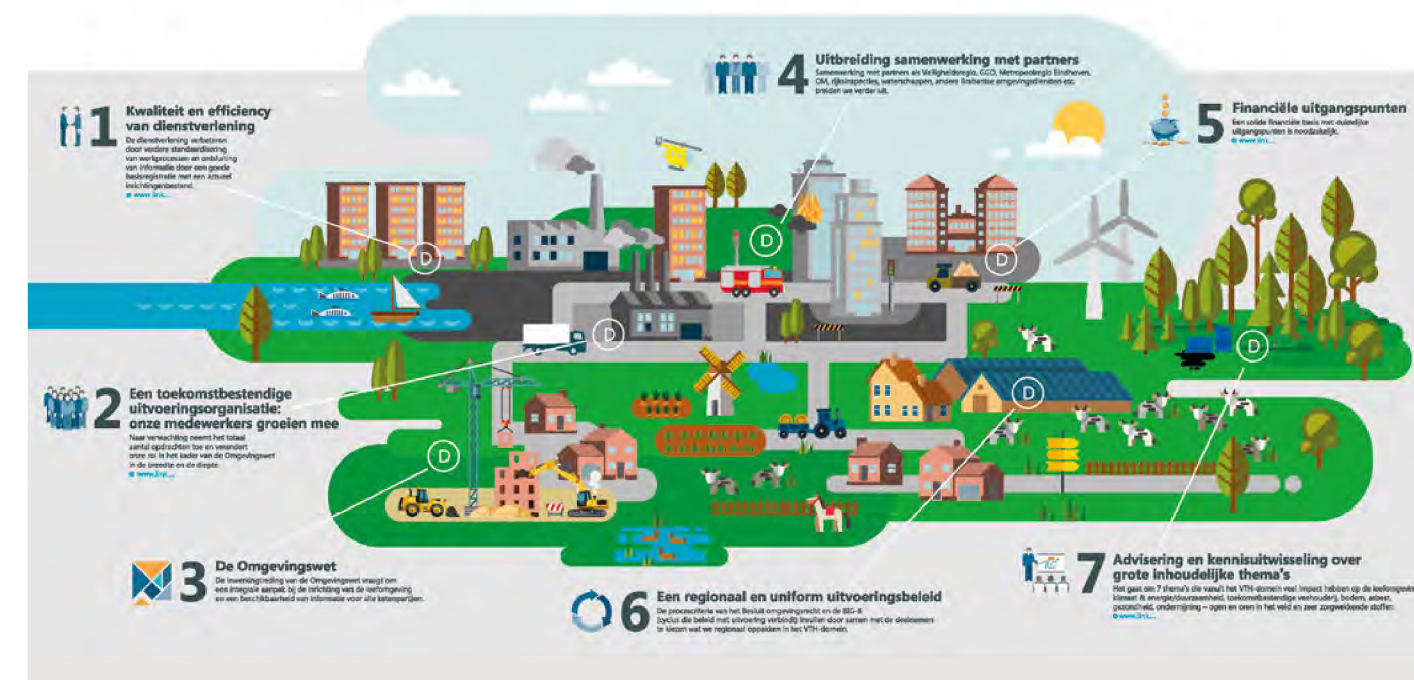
1 Kwaliteit en efficiency van dienstverlening

De dienstverlening verbeteren door verdere standaardisering van werkprocessen en ontsluiting van informatie door een goede basisregistratie met een actueel inrichtingenbestand.

www.link...

4 Uitbreiding samenwerking met partners

Samenwerking met partners als Veiligheidsregio, GGD, Metropoolregio Eindhoven, OM, rijksinspecties, waterschappen, andere Brabantse omgevingsdiensten etc. breiden we verder uit.

5 Financiële uitgangspunten

Een solide financiële basis met duidelijke uitgangspunten is noodzakelijk.

www.link...

D

D

D

D

D

D

D

2 Een toekomstbestendige uitvoeringsorganisatie: onze medewerkers groeien mee

Naar verwachting neemt het totaal aantal opdrachten toe en verandert onze rol in het kader van de Omgevingswet in de breedte en de diepte.

www.link...

3 De Omgevingswet

De inwerkingtreding van de Omgevingswet vraagt om een integrale aanpak bij de inrichting van de leefomgeving en een beschikbaarheid van informatie voor alle ketenpartijen.

6 Een regionaal en uniform uitvoeringsbeleid

De procescriteria van het Besluit omgevingsrecht en de BIG-8 (cyclus die beleid met uitvoering verbindt) invullen door samen met de deelnemers te kiezen wat we regionaal oppakken in het VTH-domein.

7 Advisering en kennisuitwisseling over grote inhoudelijke thema's

Het gaat om 7 thema's die vanuit het VTH-domein veel impact hebben op de leefomgeving: klimaat & energie/duurzaamheid, toekomstbestendige veehouderij, bodem, asbest, gezondheid, ondermijning – ogen en oren in het veld en zeer zorgwekkende stoffen.

www.link...